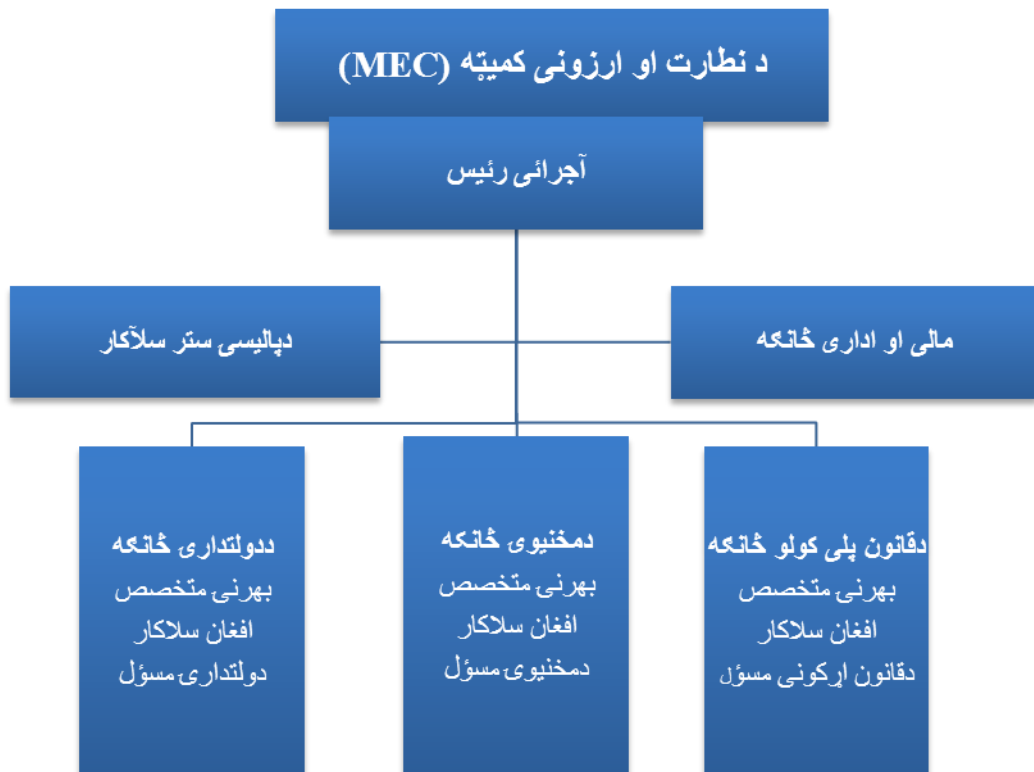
د نظارت او ارزونی کمیټه (MEC)

آجرائی رئیس

دپالیسی ستر سلاکار

مالی او اداری څانګه

دقانون پلی کولو څانګه
بهرنۍ متخصص
افغان سلاکار
دقانون اړکونی مسؤل

دمخنیوی څانګه
بهرنۍ متخصص
افغان سلاکار
دمخنیوی مسؤل

ددولتداری څانګه
بهرنۍ متخصص
افغان سلاکار
دولتداری مسؤل